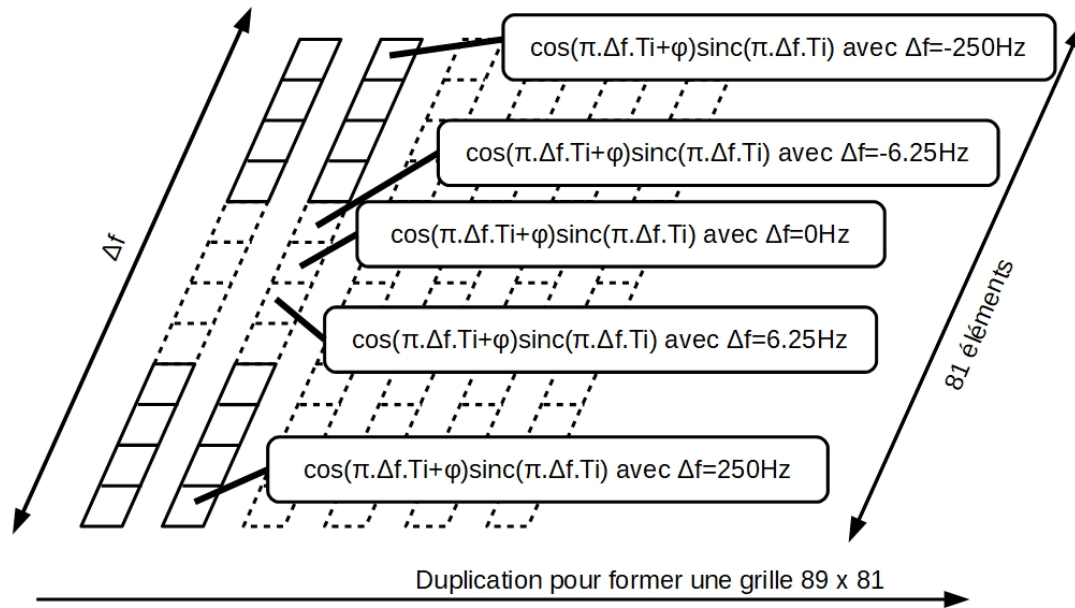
cos(π.Δf.Ti+φ)sinc(π.Δf.Ti) avec Δf=-250Hz

cos(π.Δf.Ti+φ)sinc(π.Δf.Ti) avec Δf=-6.25Hz

cos(π.Δf.Ti+φ)sinc(π.Δf.Ti) avec Δf=0Hz

cos(π.Δf.Ti+φ)sinc(π.Δf.Ti) avec Δf=6.25Hz

cos(π.Δf.Ti+φ)sinc(π.Δf.Ti) avec Δf=250Hz

Δf

81 éléments

Duplication pour former une grille 89 x 81